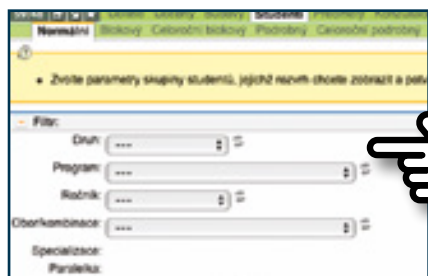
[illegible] Obecné Obdobný Rozvrhy Studenti Předměty Konzultac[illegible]

Normální Blokový Celoroční blokový Podrobný Celoroční podrobný

• Zvolte parametry skupiny studentů, jejichž rozvrh chcete zobrazit a potv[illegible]

Filtr:

Druh: ---

Program: ---

Ročník: ---

Oborkombinace: ---

Specializace:

Paralelka: